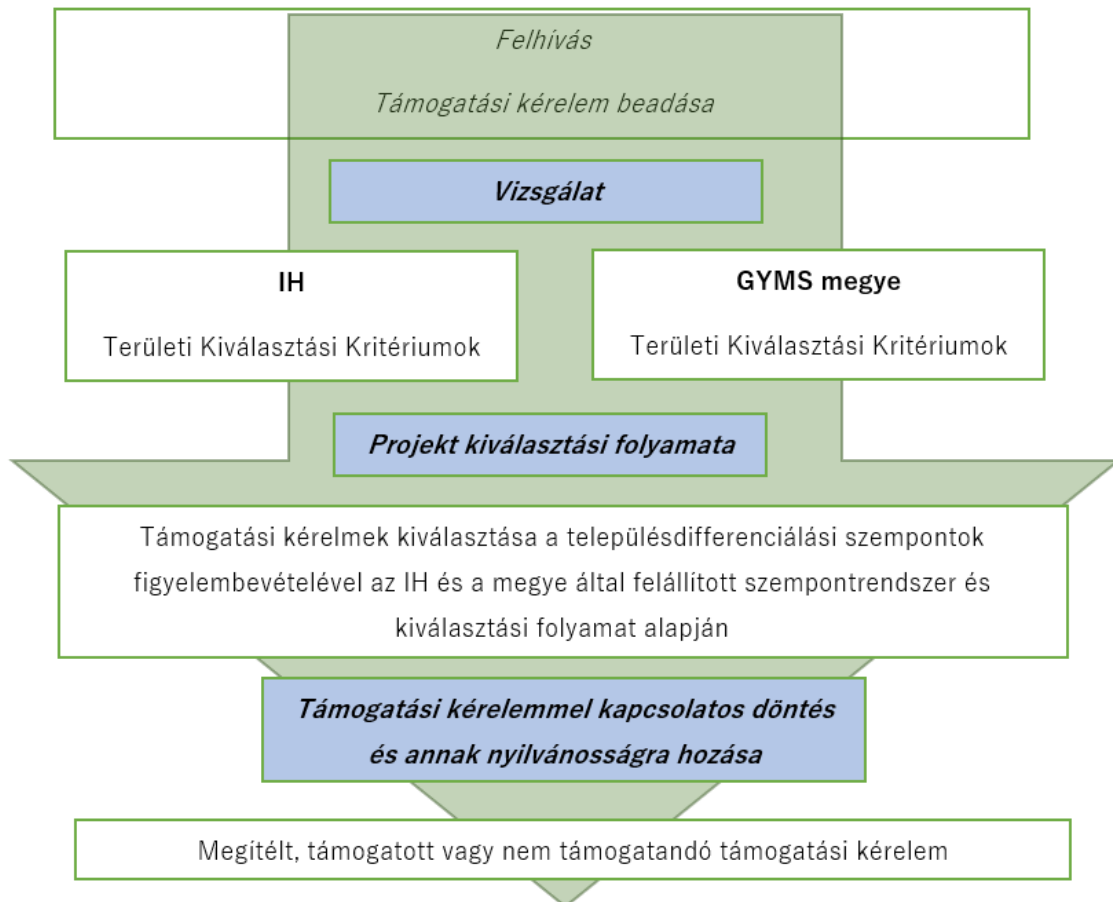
Felhívás

Támogatási kérelem beadása

Vizsgálat

IH

Területi Kiválasztási Kritériumok

GYMS megye

Területi Kiválasztási Kritériumok

Projekt kiválasztási folyamata

Támogatási kérelmek kiválasztása a településdifferenciálási szempontok figyelembevételével az IH és a megye által felállított szempontrendszer és kiválasztási folyamat alapján

Támogatási kérelemmel kapcsolatos döntés és annak nyilvánosságra hozása

Megítélt, támogatott vagy nem támogatandó támogatási kérelem